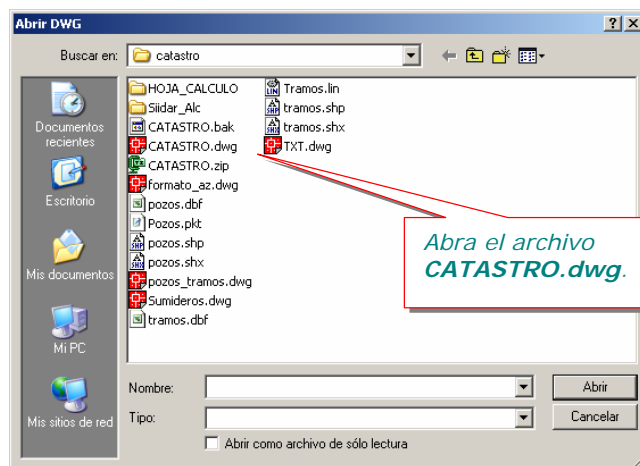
Abrir DWG

?

Buscar en: catastro

Documentos recientes

Escritorio

Mis documentos

Mi PC

Mis sitios de red

HOJA_CALCULO
Siidar_Alc
CATASTRO.bak
CATASTRO.dwg
CATASTRO.zip
formato_az.dwg
pozos.dbf
Pozos.pkt
pozos.shp
pozos.shx
pozos_tramos.dwg
Sumideros.dwg
tramos.dbf

Tramos.lin
tramos.shp
tramos.shx
TXT.dwg

Abra el archivo **CATASTRO.dwg**.

Nombre:

Abrir

Tipo:

Cancelar

Abrir como archivo de sólo lectura